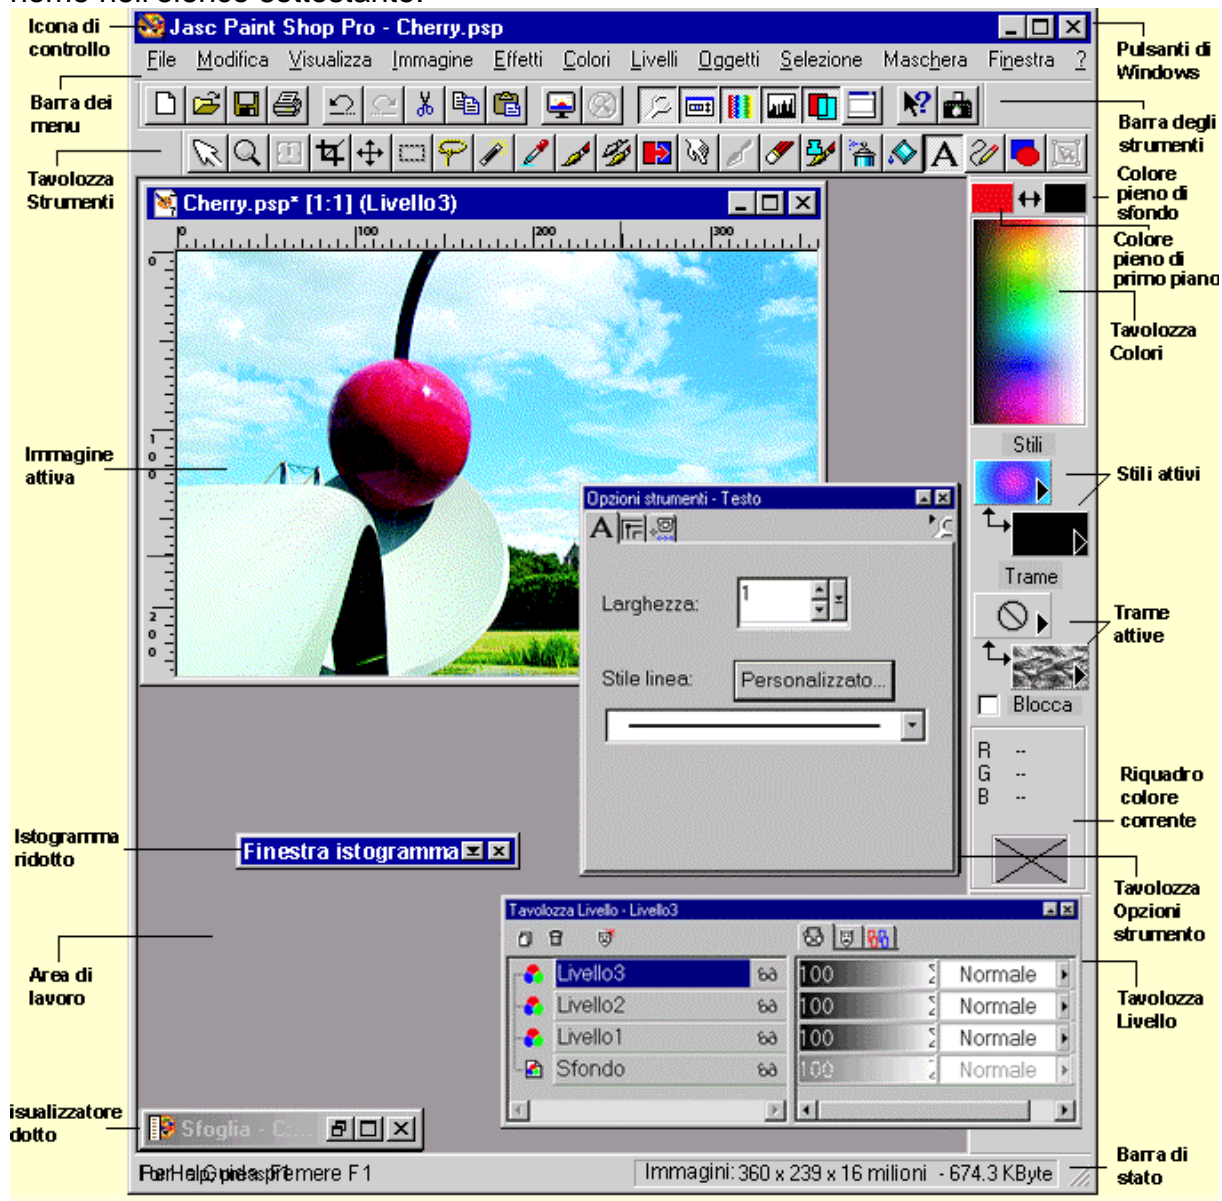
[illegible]

Icona di controllo

Jasc Paint Shop Pro - Cherry.psp

File Modifica Visualizza Immagine Effetti Colori Livelli Oggetti Selezione Maschera Finestra ?

Pulsanti di Windows

Barra dei menu

Barra degli strumenti

Tavolozza Strumenti

Cherry.psp* [1:1] (Livello3)

0 100 200 300

Colore pieno di sfondo

Colore pieno di primo piano

Tavolozza Colori

Stili

Stili attivi

Immagine attiva

Opzioni strumenti - Testo

Larghezza: 1

Stile linea: Personalizzato...

Trame

Trame attive

Blocca

R --
G --
B --

Riquadro colore corrente

Istogramma ridotto

Finestra istogramma

Tavolozza Opzioni strumento

Tavolozza Livello - Livello3

| Livello3 | 100 | Normale |
|---|---|---|
| Livello2 | 100 | Normale |
| Livello1 | 100 | Normale |
| Sfondo | 100 | Normale |

Area di lavoro

Tavolozza Livello

isualizzatore dotto

Sfoglia - C...

Per Help Guida, premere F1

Immagini: 360 x 239 x 16 milioni - 674.3 KByte

Barra di stato